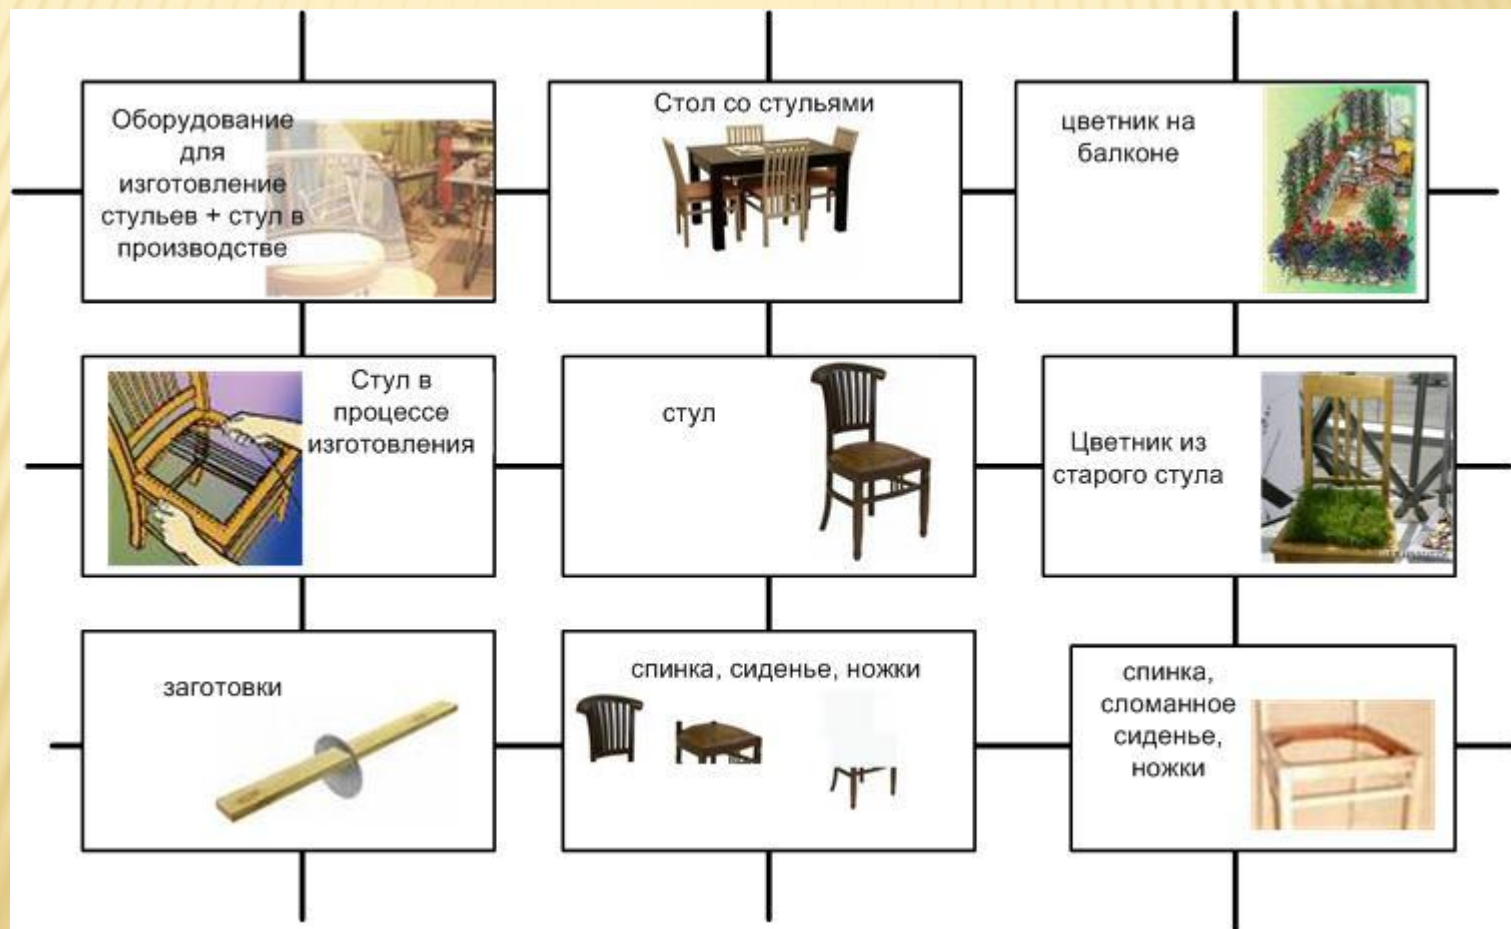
Оборудование для изготовление стульев + стул в производстве

Стол со стульями

цветник на балконе

Стул в процессе изготовления

стул

Цветник из старого стула

заготовки

спинка, сиденье, ножки

спинка, сломанное сиденье, ножки